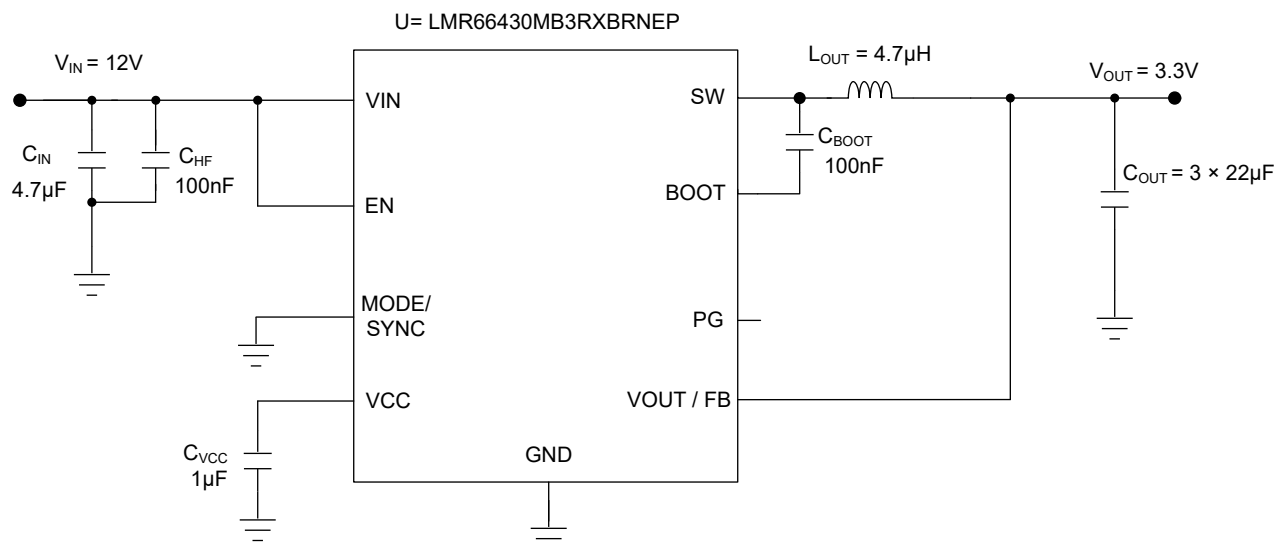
U= LMR66430MB3RXBRNEP

$V_{IN}$ = 12V

$C_{IN}$
4.7µF

$C_{HF}$
100nF

VIN

EN

MODE/
SYNC

VCC

$C_{VCC}$
1µF

GND

SW

BOOT

PG

VOUT / FB

$L_{OUT}$ = 4.7µH

$C_{BOOT}$
100nF

$V_{OUT}$ = 3.3V

$C_{OUT}$ = 3 × 22µF